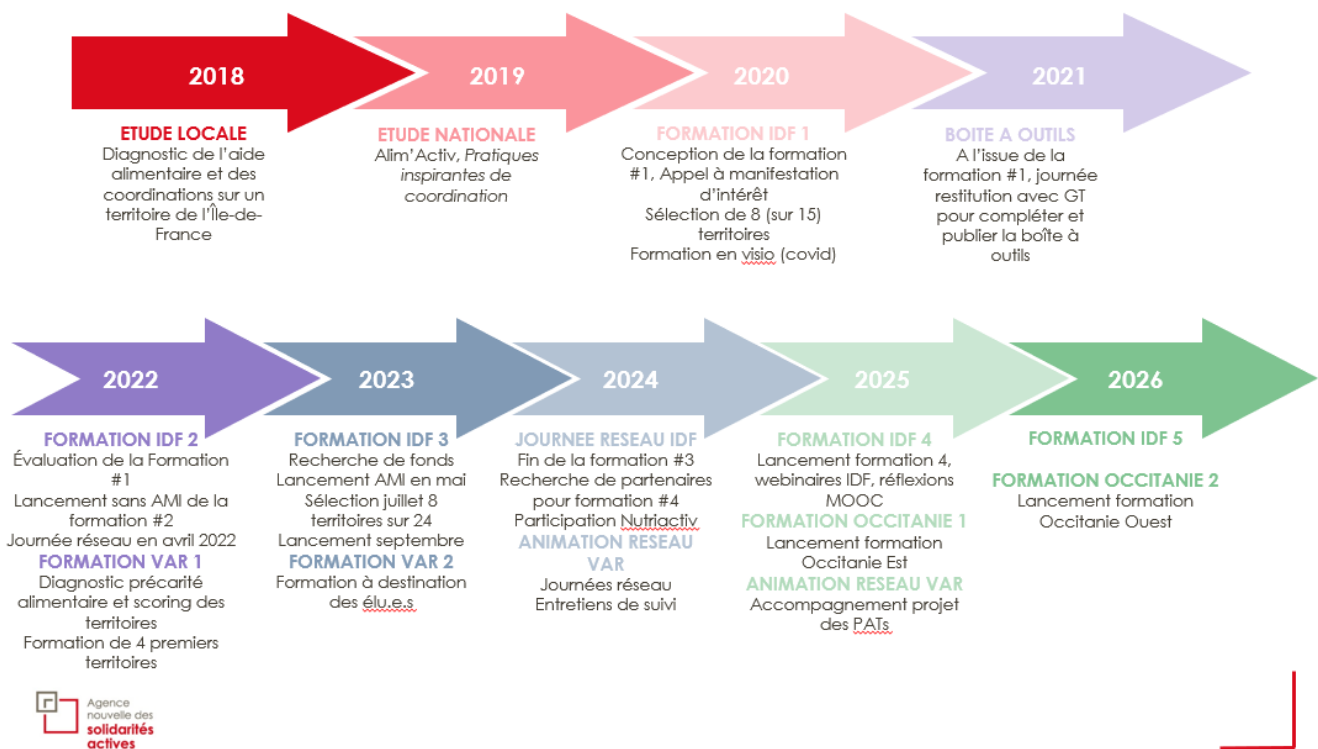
2018

ETUDE LOCALE
Diagnostic de l'aide alimentaire et des coordinations sur un territoire de l'Île-de-France

2019

ETUDE NATIONALE
Alim'Activ, *Pratiques inspirantes de coordination*

2020

FORMATION IDF 1
Conception de la formation #1, Appel à manifestation d'intérêt
Sélection de 8 (sur 15) territoires
Formation en visio (covid)

2021

BOITE A OUTILS
A l'issue de la formation #1, journée restitution avec GT pour compléter et publier la boîte à outils

2022

FORMATION IDF 2
Évaluation de la Formation #1
Lancement sans AMI de la formation #2
Journée réseau en avril 2022
FORMATION VAR 1
Diagnostic précarité alimentaire et scoring des territoires
Formation de 4 premiers territoires

2023

FORMATION IDF 3
Recherche de fonds
Lancement AMI en mai
Sélection juillet 8 territoires sur 24
Lancement septembre
FORMATION VAR 2
Formation à destination des élu.e.s

2024

JOURNEE RESEAU IDF
Fin de la formation #3
Recherche de partenaires pour formation #4
Participation Nutriactiv
ANIMATION RESEAU VAR
Journées réseau
Entretiens de suivi

2025

FORMATION IDF 4
Lancement formation 4, webinaires IDF, réflexions MOOC
FORMATION OCCITANIE 1
Lancement formation Occitanie Est
ANIMATION RESEAU VAR
Accompagnement projet des PATs

2026

FORMATION IDF 5

FORMATION OCCITANIE 2
Lancement formation Occitanie Ouest

Agence nouvelle des solidarités actives